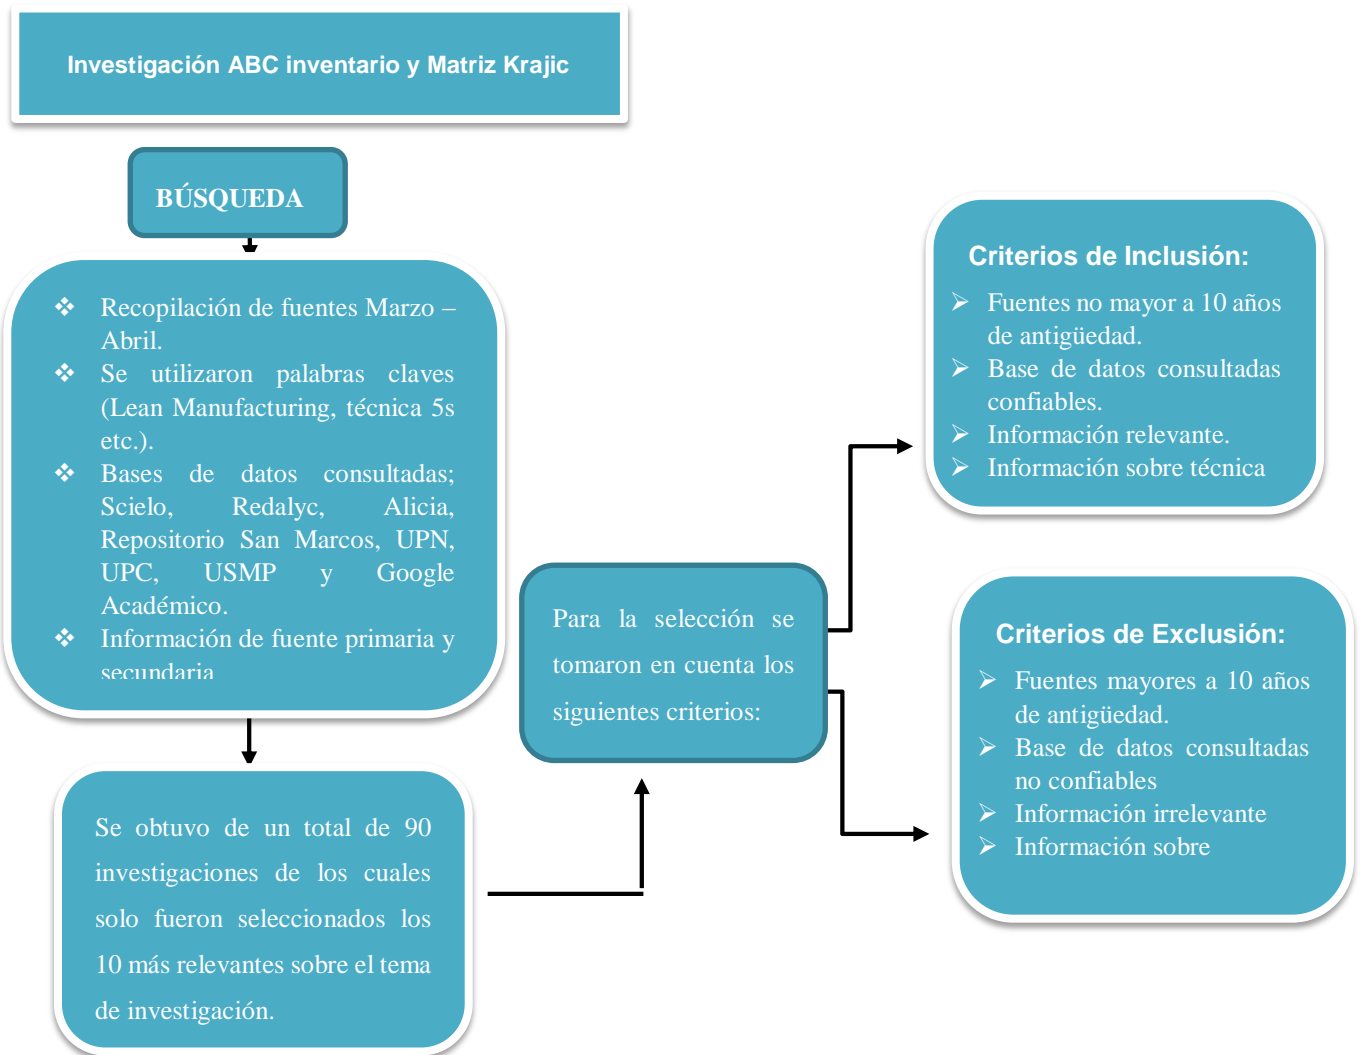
Investigación ABC inventario y Matriz Krajic

BÚSQUEDA

❖ Recopilación de fuentes Marzo – Abril.
❖ Se utilizaron palabras claves (Lean Manufacturing, técnica 5s etc.).
❖ Bases de datos consultadas; Scielo, Redalyc, Alicia, Repositorio San Marcos, UPN, UPC, USMP y Google Académico.
❖ Información de fuente primaria y secundaria

Se obtuvo de un total de 90 investigaciones de los cuales solo fueron seleccionados los 10 más relevantes sobre el tema de investigación.

Para la selección se tomaron en cuenta los siguientes criterios:

Criterios de Inclusión:
➢ Fuentes no mayor a 10 años de antigüedad.
➢ Base de datos consultadas confiables.
➢ Información relevante.
➢ Información sobre técnica

Criterios de Exclusión:
➢ Fuentes mayores a 10 años de antigüedad.
➢ Base de datos consultadas no confiables
➢ Información irrelevante
➢ Información sobre